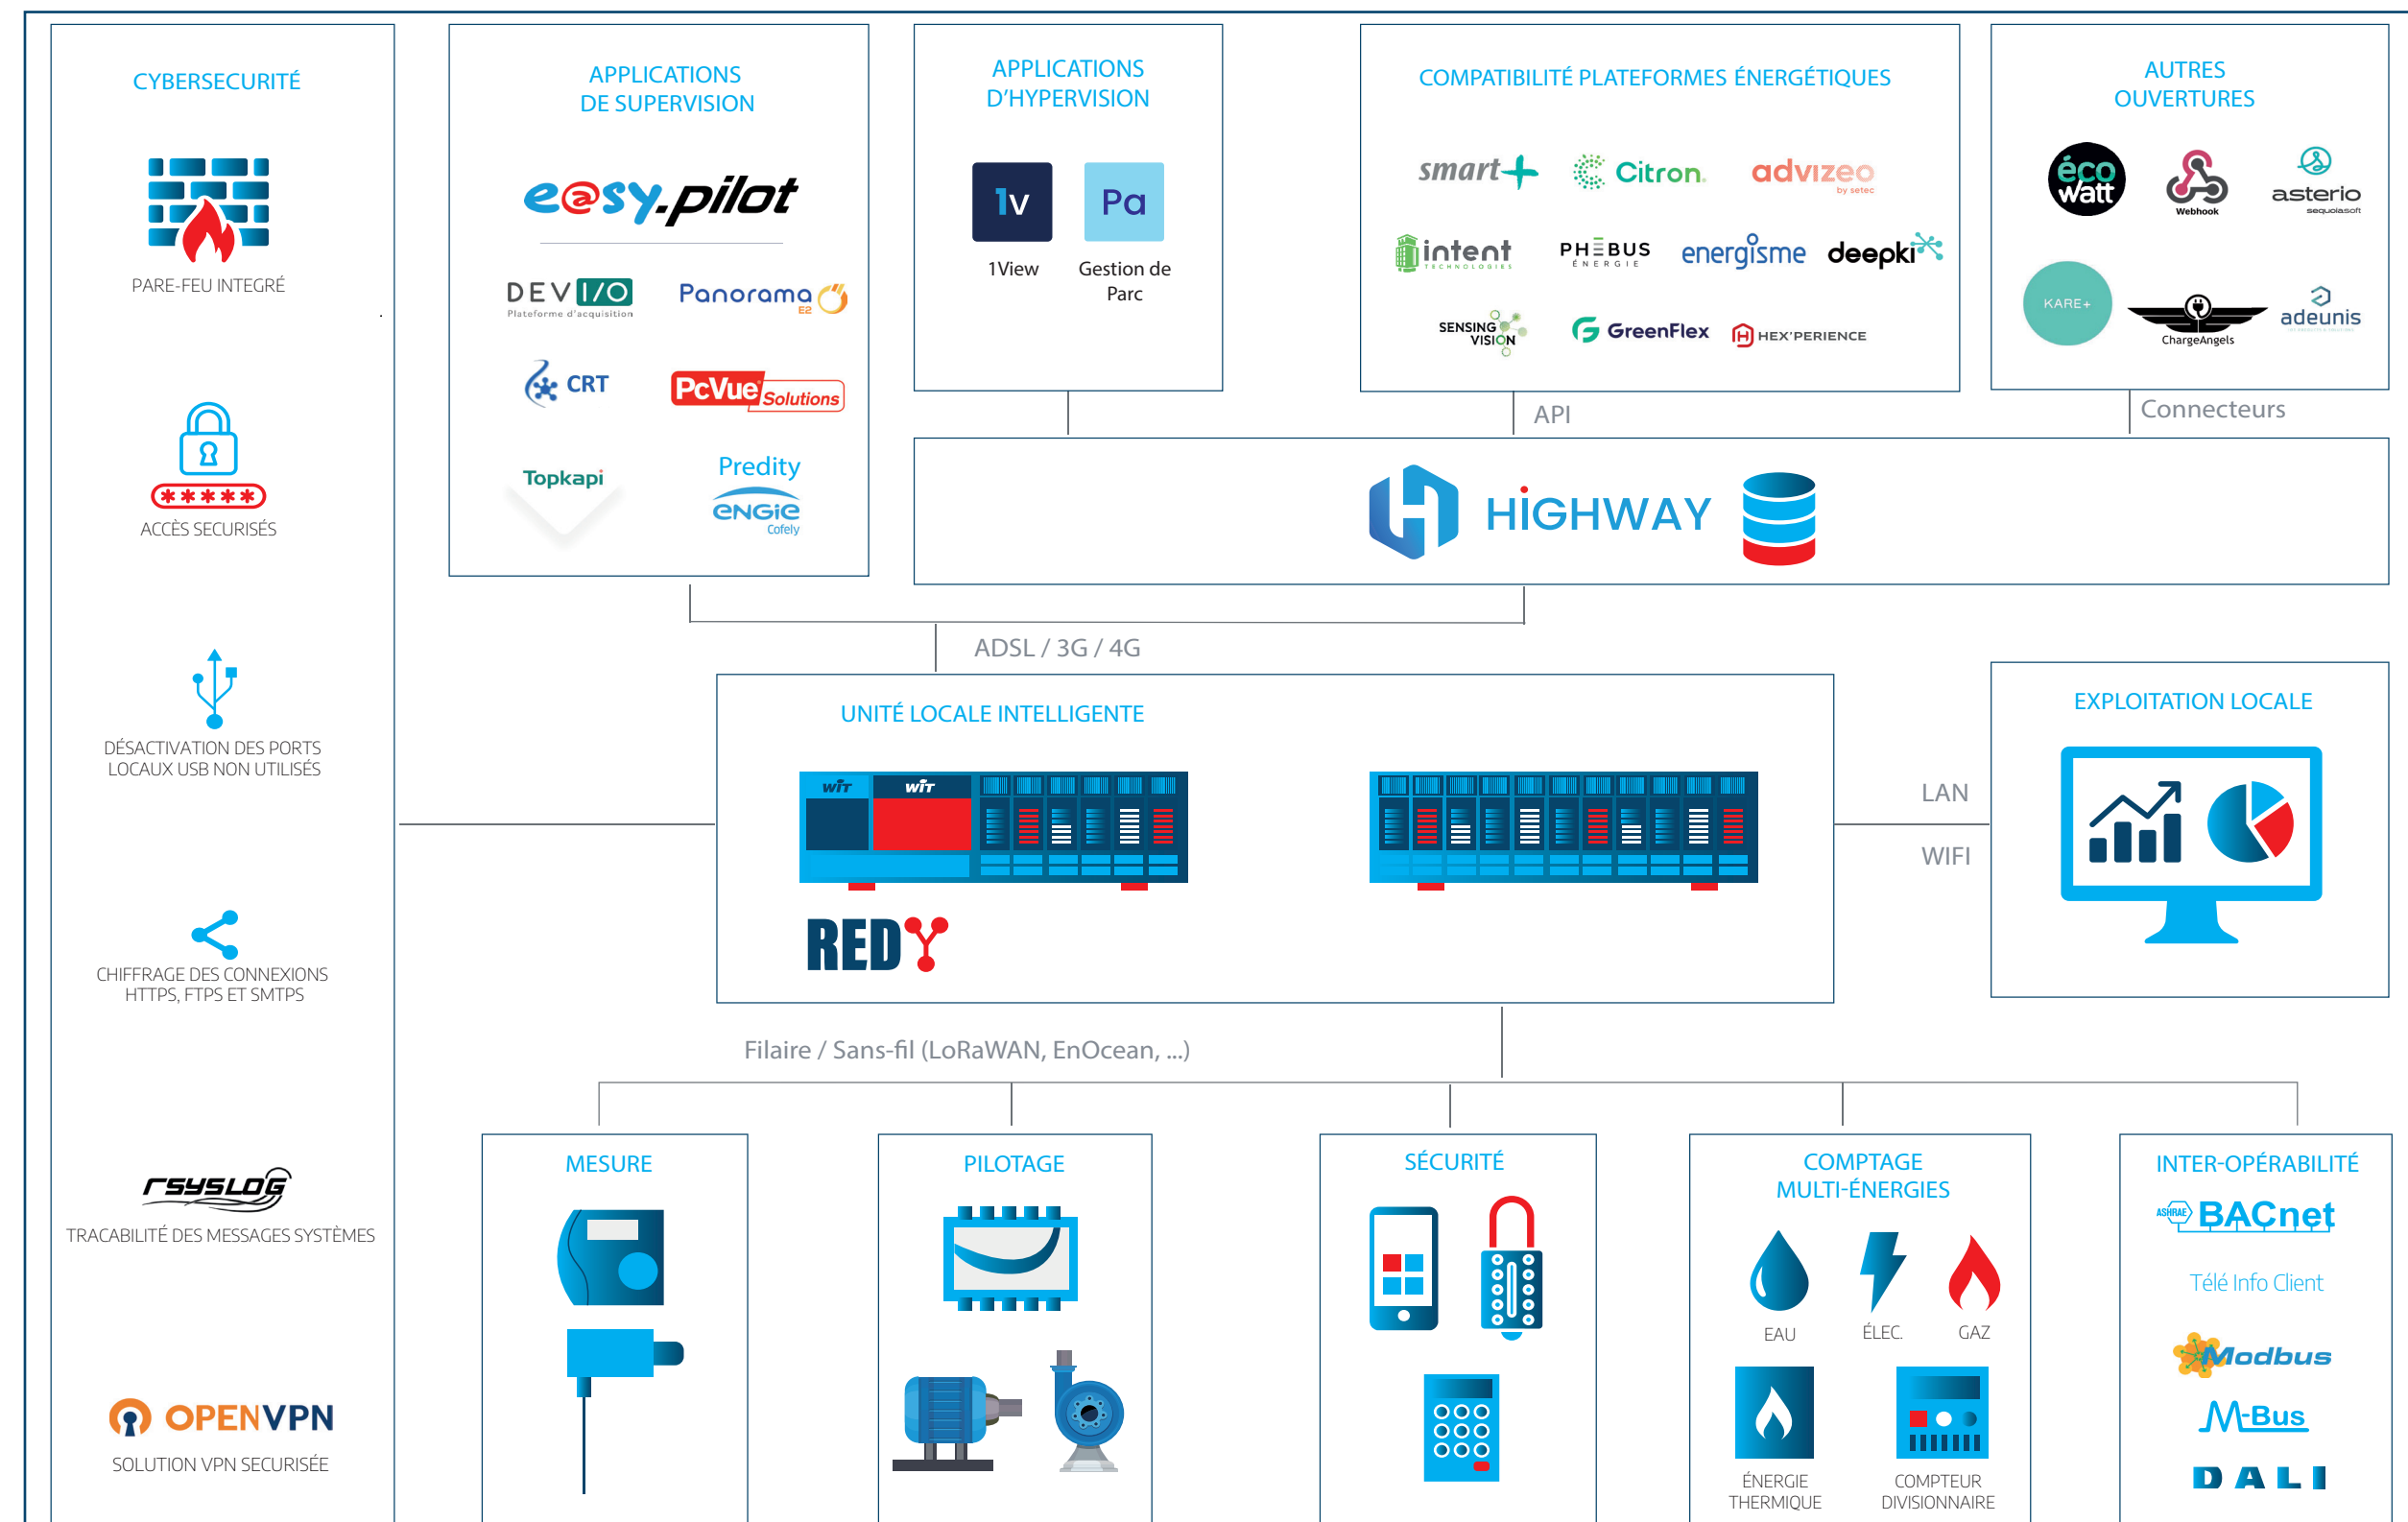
CYBERSECURITÉ

PARE-FEU INTEGRÉ

ACCÈS SECURISÉS

DÉSACTIVATION DES PORTS LOCAUX USB NON UTILISÉS

CHIFFRAGE DES CONNEXIONS HTTPS, FTPS ET SMTPS

rsyslog

TRACABILITÉ DES MESSAGES SYSTÈMES

OPENVPN

SOLUTION VPN SECURISÉE

APPLICATIONS DE SUPERVISION

e@sy.pilot

DEV I/O Plateforme d'acquisition

Panorama E2

CRT

PcVue Solutions

Topkapi

Predity ENGIE Cofely

APPLICATIONS D'HYPERVISION

1v

1View

Pa

Gestion de Parc

COMPATIBILITÉ PLATEFORMES ÉNERGÉTIQUES

smart+

Citron.

advizeo by setec

intent TECHNOLOGIES

PHEBUS ÉNERGIE

energisme

deepki

SENSING VISION

GreenFlex

HEX'PERIENCE

AUTRES OUVERTURES

éco watt

Webhook

asterio sequoiasoft

KARE+

ChargeAngels

adeunis

API

Connecteurs

HIGHWAY

ADSL / 3G / 4G

UNITÉ LOCALE INTELLIGENTE

wit

wit

REDY

LAN

WIFI

EXPLOITATION LOCALE

Filaire / Sans-fil (LoRaWAN, EnOcean, ...)

MESURE

PILOTAGE

SÉCURITÉ

COMPTAGE MULTI-ÉNERGIES

EAU

ÉLEC.

GAZ

ÉNERGIE THERMIQUE

COMPTEUR DIVISIONNAIRE

INTER-OPÉRABILITÉ

ASHRAE BACnet

Télé Info Client

Modbus

M-Bus

DALI